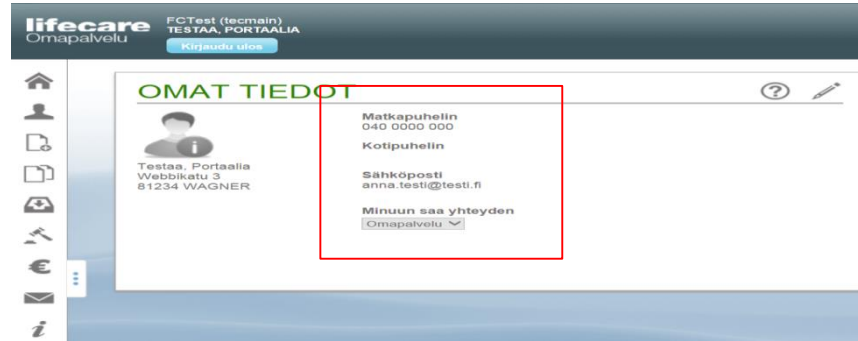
lifecare
Omapalvelu

FCTest (tecmain)
TESTAA, PORTAALIA
Kirjaudu ulos

OMAT TIEDOT

Testaa, Portaalia
Webbikatu 3
81234 WAGNER

Matkapuhelin
040 0000 000

Kotipuhelin

Sähköposti
anna.testi@testi.fi

Minuun saa yhteyden
Omapalvelu

€
i